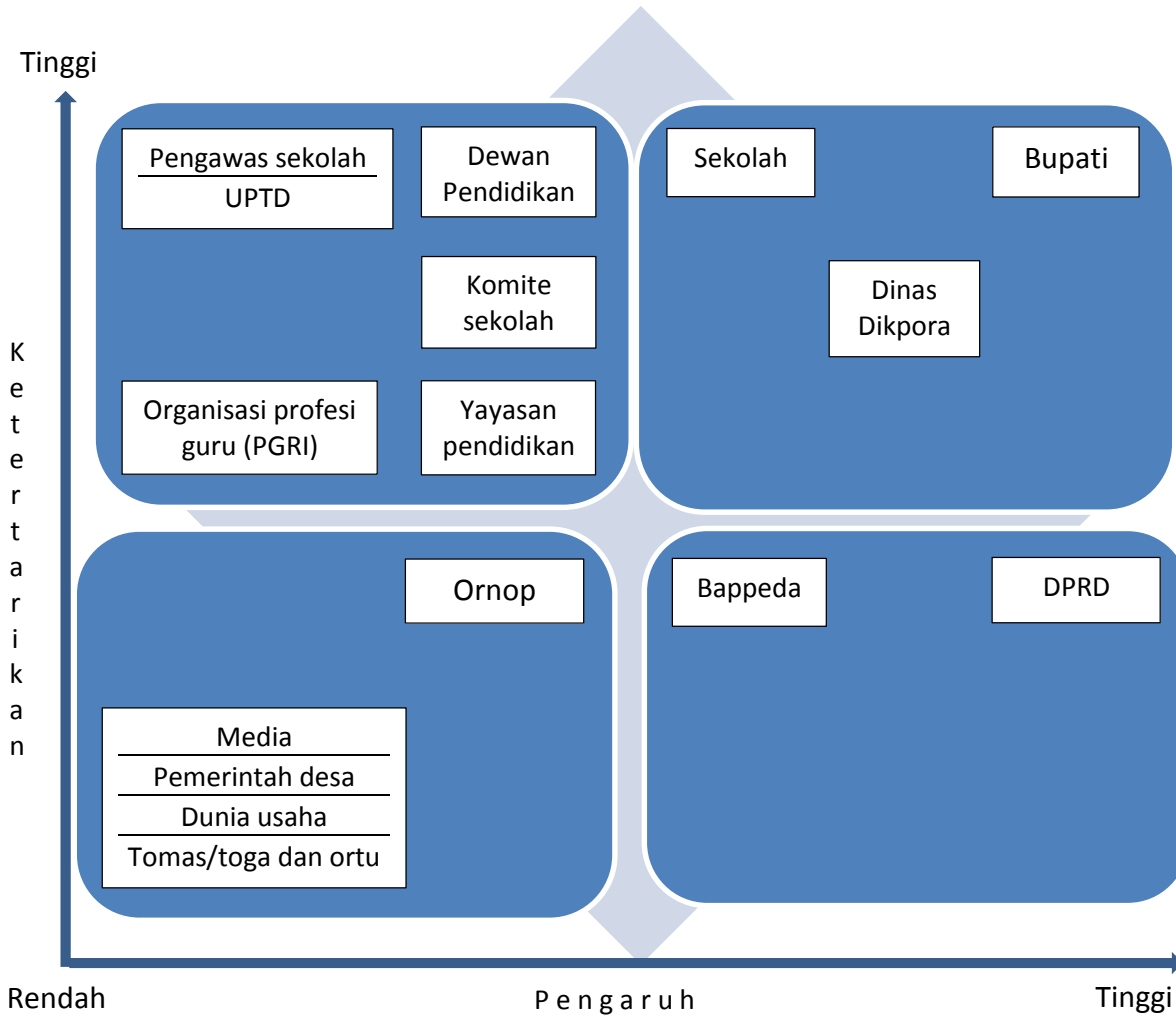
Tinggi

Pengawas sekolah
UPTD

Dewan Pendidikan

Komite sekolah

Organisasi profesi guru (PGRI)

Yayasan pendidikan

Sekolah

Bupati

Dinas Dikpora

K e t e r t a r i k a n

Ornop

Media
Pemerintah desa
Dunia usaha
Tomas/toga dan ortu

Bappeda

DPRD

Rendah

P e n g a r u h

Tinggi